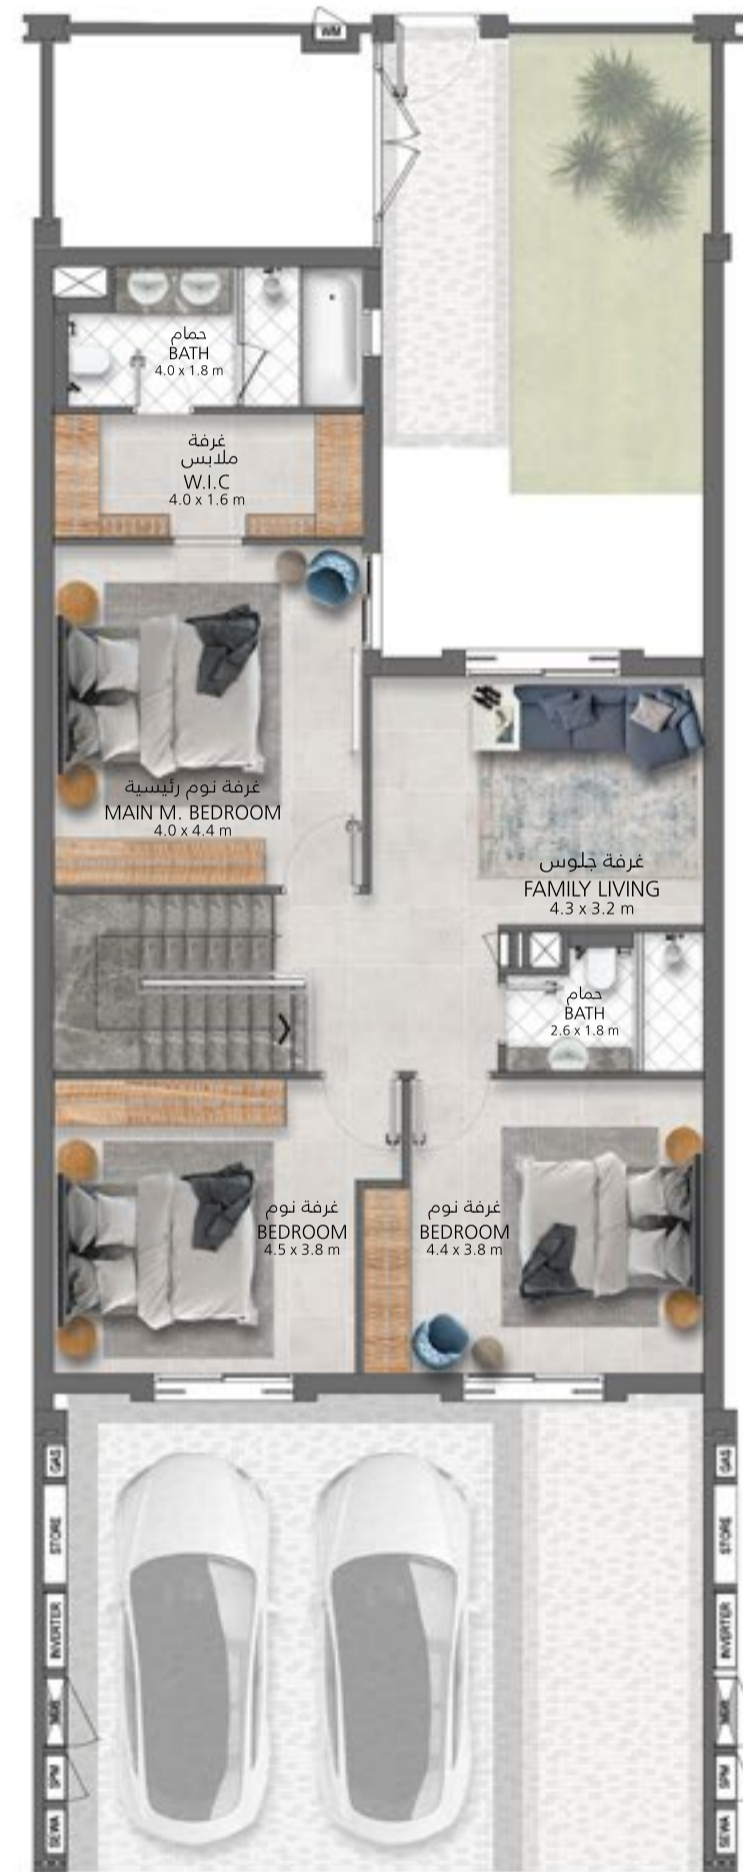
WM

حمام
BATH
4.0 x 1.8 m

غرفة
ملابس
W.I.C
4.0 x 1.6 m

غرفة نوم رئيسية
MAIN M. BEDROOM
4.0 x 4.4 m

غرفة جلوس
FAMILY LIVING
4.3 x 3.2 m

حمام
BATH
2.6 x 1.8 m

غرفة نوم
BEDROOM
4.5 x 3.8 m

غرفة نوم
BEDROOM
4.4 x 3.8 m

GAS
STORE
INVERTER
MAIN
SPM
SEWA

GAS
STORE
INVERTER
MAIN
SPM
SEWA